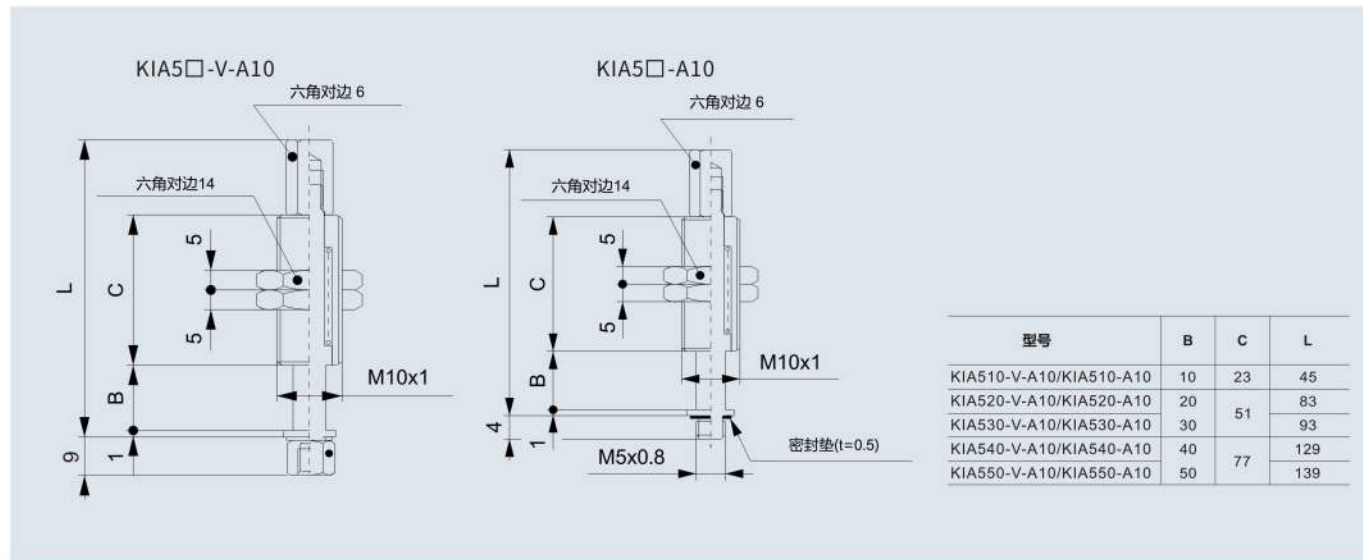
KIA5□-V-A10

六角对边 6

六角对边14

5

5

L

C

B

1

9

M10x1

KIA5□-A10

六角对边 6

六角对边14

5

5

L

C

B

4

1

M10x1

M5x0.8

密封垫(t=0.5)

| 型号 | B | C | L |
|---|---|---|---|
| KIA510-V-A10/KIA510-A10 | 10 | 23 | 45 |
| KIA520-V-A10/KIA520-A10 | 20 | 51 | 83 |
| KIA530-V-A10/KIA530-A10 | 30 | | 93 |
| KIA540-V-A10/KIA540-A10 | 40 | 77 | 129 |
| KIA550-V-A10/KIA550-A10 | 50 | | 139 |